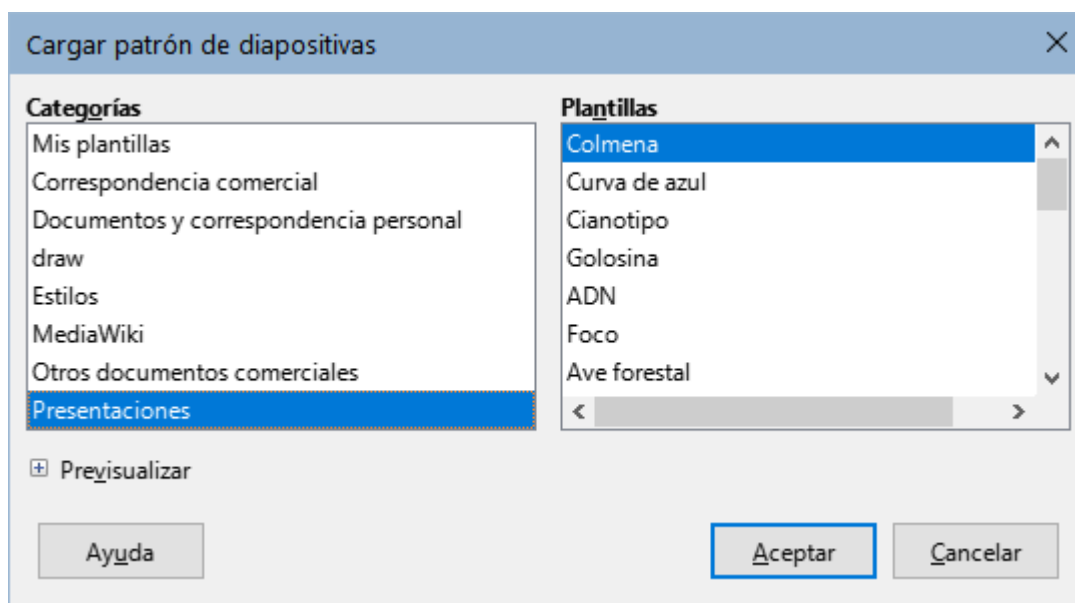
Cargar patrón de diapositivas

Categorías
Mis plantillas
Correspondencia comercial
Documentos y correspondencia personal
draw
Estilos
MediaWiki
Otros documentos comerciales
Presentaciones

Plantillas
Colmena
Curva de azul
Cianotipo
Golosina
ADN
Foco
Ave forestal

Previsualizar

Ayuda

Aceptar

Cancelar